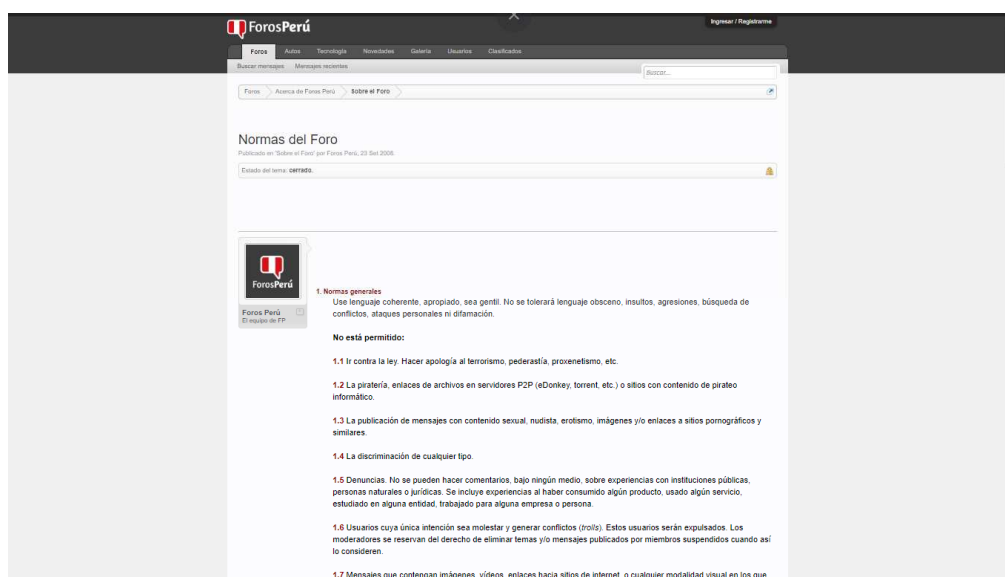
ForosPerú

Ingresar / Registrarme

Foros Autos Tecnología Novedades Galería Usuarios Clasificados

Buscar mensajes Mensajes recientes

Buscar...

Foros > Acerca de Foros Perú > Sobre el Foro

Normas del Foro

Publicado en 'Sobre el Foro' por Foros Perú, 23 Set 2008.

Estado del tema: cerrado.

ForosPerú

Foros Perú
El equipo de FP

1. Normas generales
Use lenguaje coherente, apropiado, sea gentil. No se tolerará lenguaje obsceno, insultos, agresiones, búsqueda de conflictos, ataques personales ni difamación.

No está permitido:

1.1 Ir contra la ley. Hacer apología al terrorismo, pederastía, proxenetismo, etc.

1.2 La piratería, enlaces de archivos en servidores P2P (eDonkey, torrent, etc.) o sitios con contenido de pirateo informático.

1.3 La publicación de mensajes con contenido sexual, nudista, erotismo, imágenes y/o enlaces a sitios pornográficos y similares.

1.4 La discriminación de cualquier tipo.

1.5 Denuncias. No se pueden hacer comentarios, bajo ningún medio, sobre experiencias con instituciones públicas, personas naturales o jurídicas. Se incluye experiencias al haber consumido algún producto, usado algún servicio, estudiado en alguna entidad, trabajado para alguna empresa o persona.

1.6 Usuarios cuya única intención sea molestar y generar conflictos (trolls). Estos usuarios serán expulsados. Los moderadores se reservan del derecho de eliminar temas y/o mensajes publicados por miembros suspendidos cuando así lo consideren.

1.7 Mensajes que contengan imágenes, videos, enlaces hacia sitios de internet, o cualquier modalidad visual en los que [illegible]